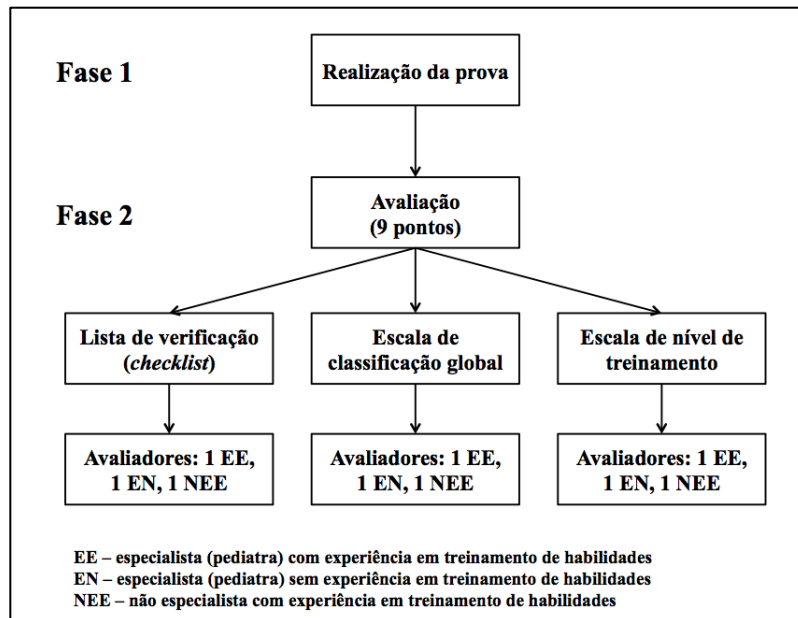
Fase 1

Realização da prova

Fase 2

Avaliação (9 pontos)

Lista de verificação (checklist)

Escala de classificação global

Escala de nível de treinamento

Avaliadores: 1 EE, 1 EN, 1 NEE

Avaliadores: 1 EE, 1 EN, 1 NEE

Avaliadores: 1 EE, 1 EN, 1 NEE

EE – especialista (pediatra) com experiência em treinamento de habilidades
EN – especialista (pediatra) sem experiência em treinamento de habilidades
NEE – não especialista com experiência em treinamento de habilidades